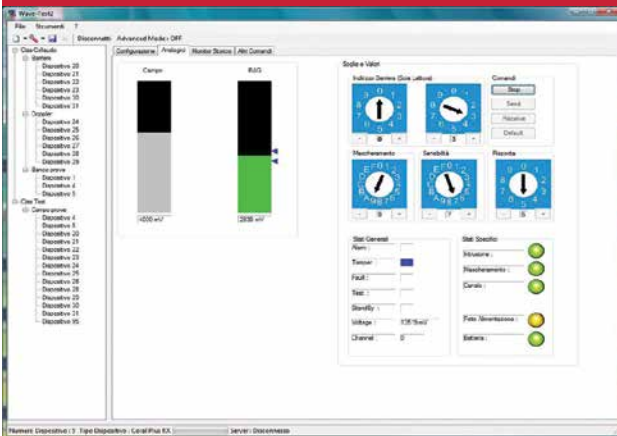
Wave-Test2

File Strumenti ?

Disconnetti Advanced Mode: OFF

Clas Collaudo
Stanza
Dispositivo 20
Dispositivo 21
Dispositivo 22
Dispositivo 23
Dispositivo 30
Dispositivo 31
Doppler
Dispositivo 24
Dispositivo 25
Dispositivo 26
Dispositivo 27
Dispositivo 28
Dispositivo 29
Banco prove
Dispositivo 1
Dispositivo 4
Dispositivo 5
Clas Test
Campo prove
Dispositivo 4
Dispositivo 5
Dispositivo 20
Dispositivo 21
Dispositivo 22
Dispositivo 23
Dispositivo 24
Dispositivo 25
Dispositivo 26
Dispositivo 27
Dispositivo 28
Dispositivo 29
Dispositivo 30
Dispositivo 31
Dispositivo 95

Configurazione Analogici Monitor Storico Altri Comandi

Campo

B.I.G.

<000 mV

2836 mV

Soglie e Valori

Indirizzo Seriale (Solo Lettura)

8

3

Comandi

Stop

Send

Receive

Default

Mascheramento

9

Sensibilità

7

Risposta

5

Stati Generali

Allarm :

Tamper :

Fault :

Test :

Standby :

Voltage :

13515 mV

Channel :

0

Stati Specifici

Intrusione :

Mascheramento :

Canale :

Foto Alimentazione :

Batteria :

Numero Dispositivo : 5 Tipo Dispositivo : Coral Plus KX Server : Disconnesso